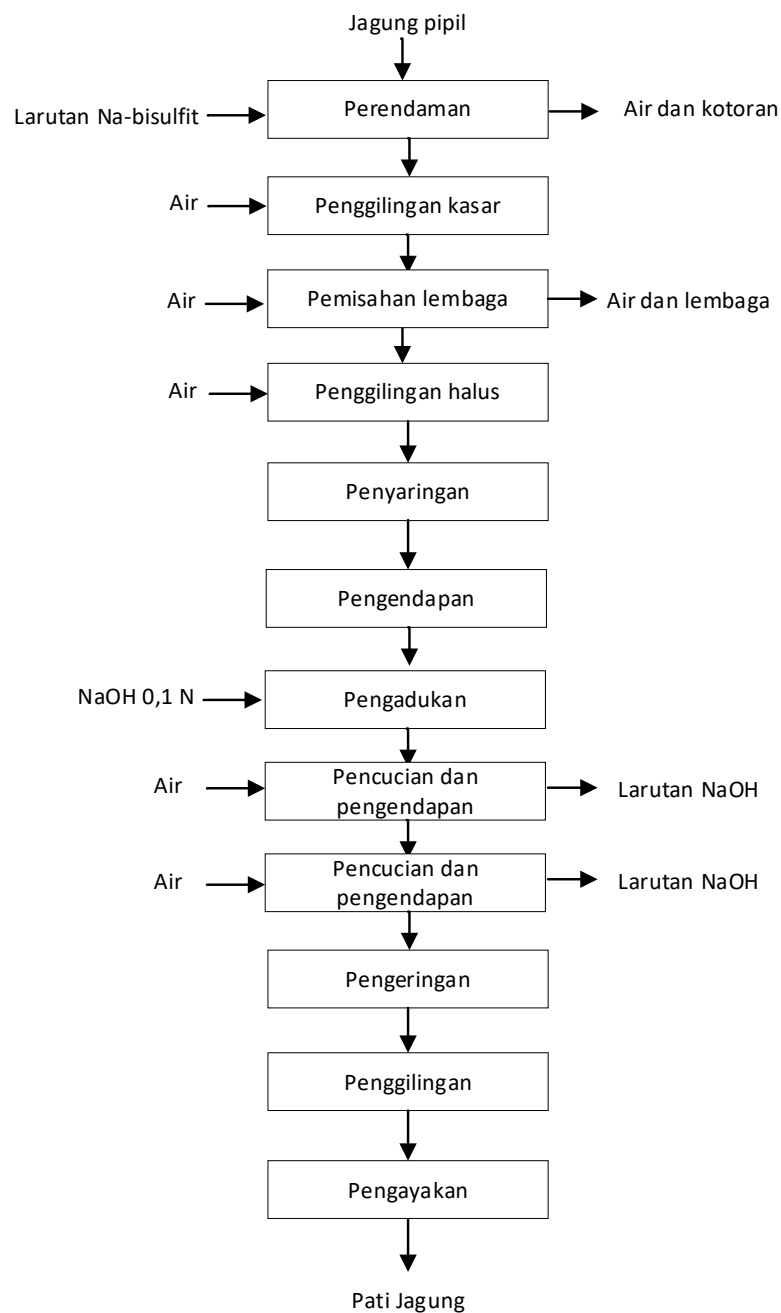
Jagung pipil

Larutan Na-bisulfit

Perendaman

Air dan kotoran

Air

Penggilingan kasar

Air

Pemisahan lembaga

Air dan lembaga

Air

Penggilingan halus

Penyaringan

Pengendapan

NaOH 0,1 N

Pengadukan

Air

Pencucian dan pengendapan

Larutan NaOH

Air

Pencucian dan pengendapan

Larutan NaOH

Pengeringan

Penggilingan

Pengayakan

Pati Jagung